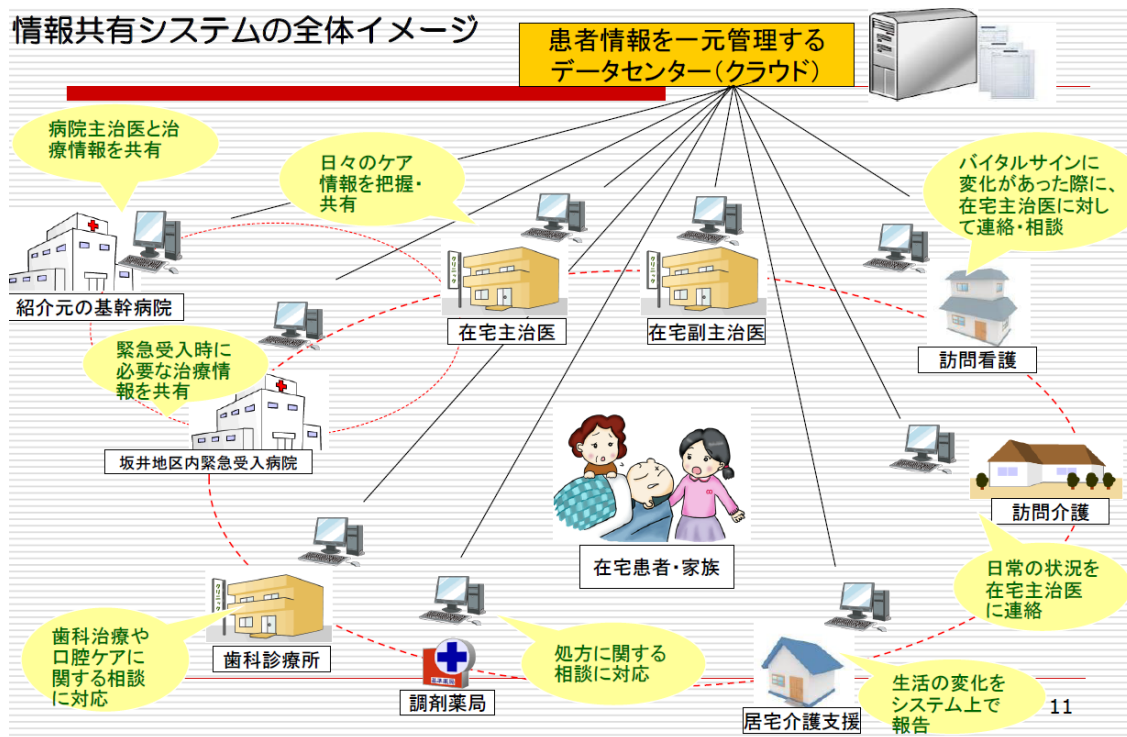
情報共有システムの全体イメージ

患者情報を一元管理するデータセンター（クラウド）

病院主治医と治療情報を共有

日々のケア情報を把握・共有

バイタルサインに変化があった際に、在宅主治医に対して連絡・相談

紹介元の基幹病院

在宅主治医

在宅副主治医

訪問看護

緊急受入時に必要な治療情報を共有

坂井地区内緊急受入病院

訪問介護

在宅患者・家族

日常の状況を在宅主治医に連絡

歯科治療や口腔ケアに関する相談に対応

歯科診療所

処方に関する相談に対応

調剤薬局

居宅介護支援

生活の変化をシステム上で報告

11